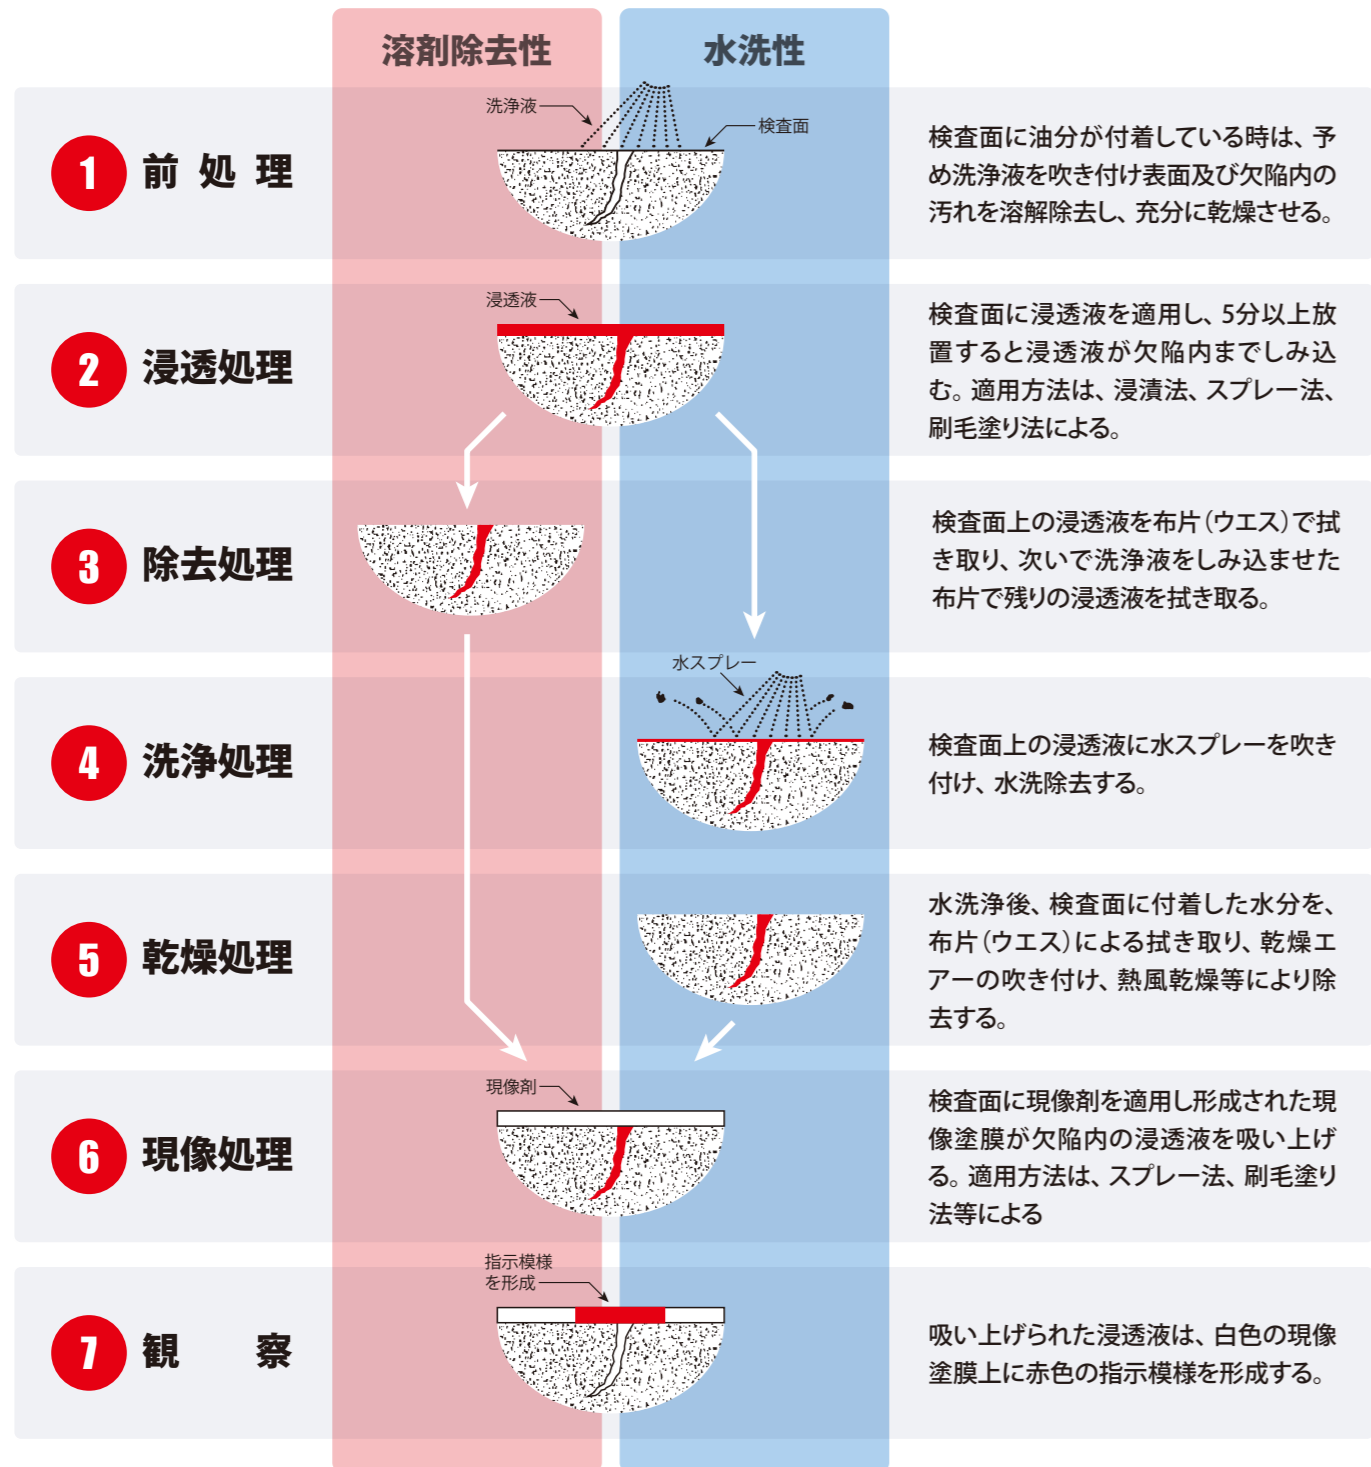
溶剤除去性

水洗性

1 前 処 理

洗浄液

検査面

検査面に油分が付着している時は、予め洗浄液を吹き付け表面及び欠陥内の汚れを溶解除去し、充分に乾燥させる。

2 浸透処理

浸透液

検査面に浸透液を適用し、5分以上放置すると浸透液が欠陥内までしみ込む。適用方法は、浸漬法、スプレー法、刷毛塗り法による。

3 除去処理

検査面上の浸透液を布片（ウエス）で拭き取り、次いで洗浄液をしみ込ませた布片で残りの浸透液を拭き取る。

4 洗浄処理

水スプレー

検査面上の浸透液に水スプレーを吹き付け、水洗除去する。

5 乾燥処理

水洗浄後、検査面に付着した水分を、布片（ウエス）による拭き取り、乾燥エアーの吹き付け、熱風乾燥等により除去する。

6 現像処理

現像剤

検査面に現像剤を適用し形成された現像塗膜が欠陥内の浸透液を吸い上げる。適用方法は、スプレー法、刷毛塗り法等による

7 観 察

指示模様を形成

吸い上げられた浸透液は、白色の現像塗膜上に赤色の指示模様を形成する。